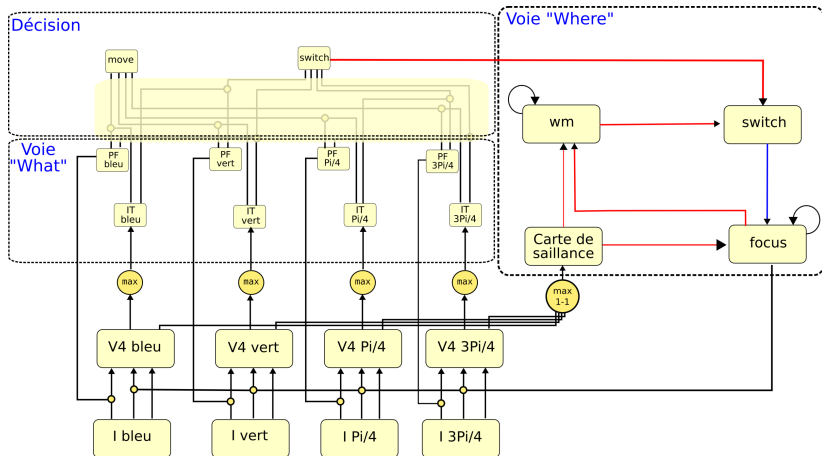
Décision

move

switch

Voie "What"

PF bleu

PF vert

PF Pi/4

PF 3Pi/4

IT bleu

IT vert

IT Pi/4

IT 3Pi/4

max

max

max

max

V4 bleu

V4 vert

V4 Pi/4

V4 3Pi/4

I bleu

I vert

I Pi/4

I 3Pi/4

Voie "Where"

wm

switch

Carte de saillance

focus

max 1-1